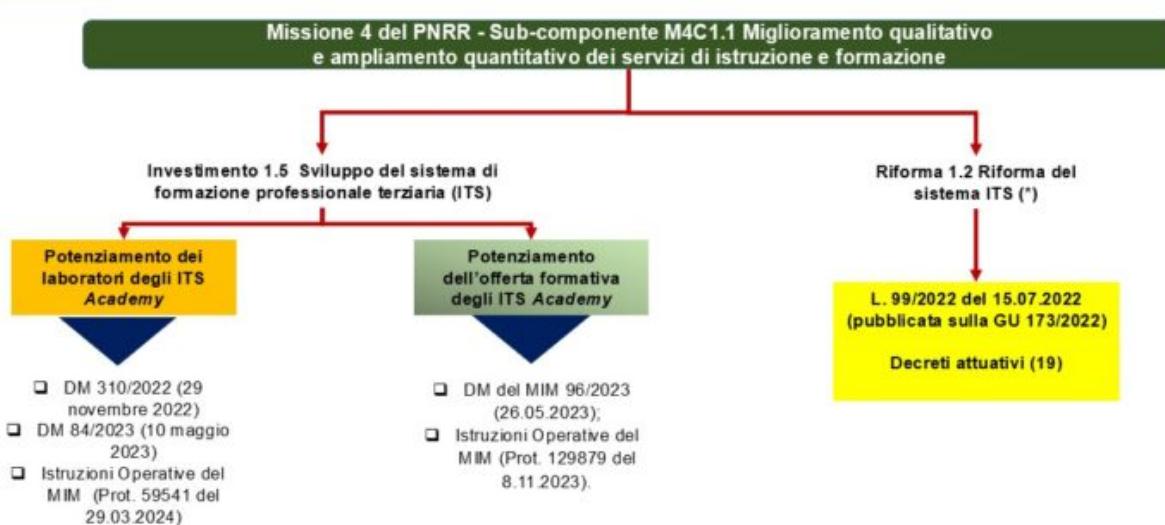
Missione 4 del PNRR - Sub-componente M4C1.1 Miglioramento qualitativo e ampliamento quantitativo dei servizi di istruzione e formazione

Investimento 1.5 Sviluppo del sistema di formazione professionale terziaria (ITS)

Potenziamento dei laboratori degli ITS *Academy*

❑ DM 310/2022 (29 novembre 2022)
❑ DM 84/2023 (10 maggio 2023)
❑ Istruzioni Operative del MIM (Prot. 59541 del 29.03.2024)

Potenziamento dell'offerta formativa degli ITS *Academy*

❑ DM del MIM 96/2023 (26.05.2023);
❑ Istruzioni Operative del MIM (Prot. 129879 del 8.11.2023).

Riforma 1.2 Riforma del sistema ITS (*)

L. 99/2022 del 15.07.2022 (pubblicata sulla GU 173/2022)

Decreti attuativi (19)